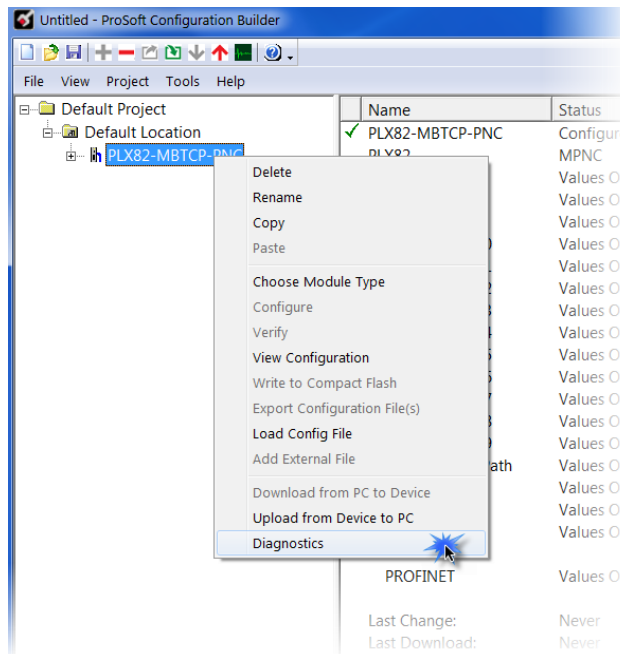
Untitled - ProSoft Configuration Builder

File View Project Tools Help

Default Project
Default Location
PLX82-MBTCP-PNC

Name | Status
PLX82-MBTCP-PNC | Configur
PLX82 | MPNC
Values O
Values O
Values O
Values O
Values O
Values O
Values O
Values O
Values O
Values O
Values O
Values O
Values O
ath | Values O
Values O
Values O
Values O
PROFINET | Values O

Last Change: Never
Last Download: Never

Delete
Rename
Copy
Paste
Choose Module Type
Configure
Verify
View Configuration
Write to Compact Flash
Export Configuration File(s)
Load Config File
Add External File
Download from PC to Device
Upload from Device to PC
Diagnostics